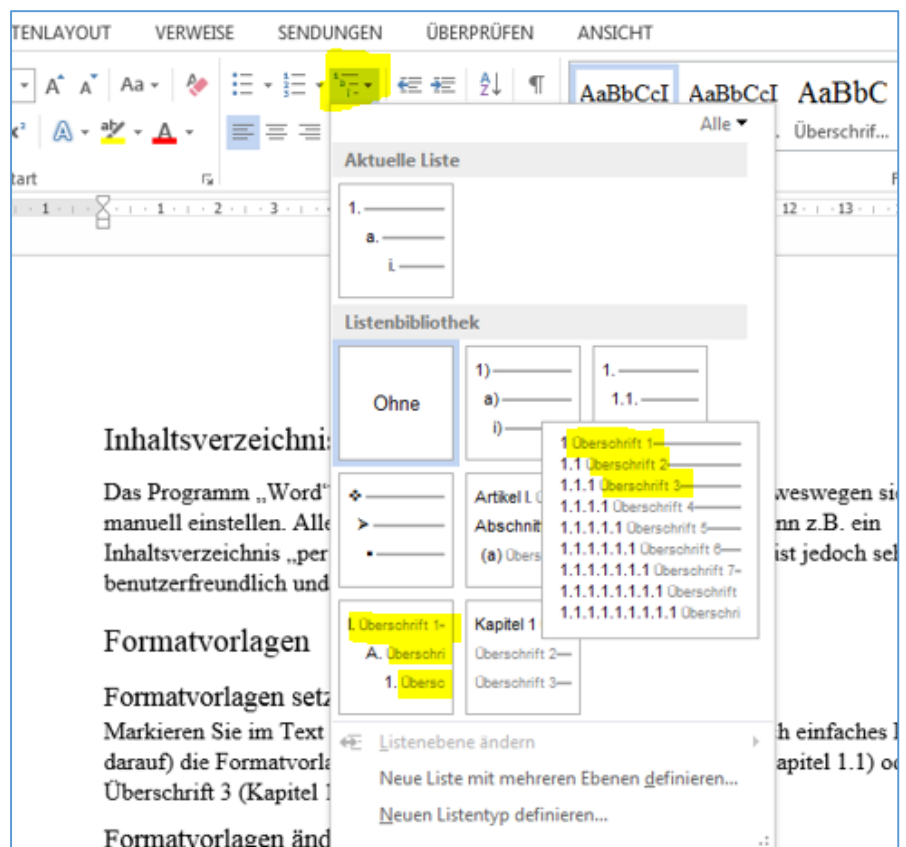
TENLAYOUT VERWEISE SENDUNGEN ÜBERPRÜFEN ANSICHT

AaBbCcI AaBbCcI AaBbC

Alle ▾ Überschrif...

tart

Aktuelle Liste

1.
a.
i.

Listenbibliothek

Ohne

1)
a)
i)

1.
1.1.

1 Überschrift 1
1.1 Überschrift 2
1.1.1 Überschrift 3
1.1.1.1 Überschrift 4
1.1.1.1.1 Überschrift 5
1.1.1.1.1.1 Überschrift 6
1.1.1.1.1.1.1 Überschrift 7
1.1.1.1.1.1.1.1 Überschrift
1.1.1.1.1.1.1.1.1 Überschri

Artikel I. Ü
Abschnitt
(a) Übers

I. Überschrift 1
A. Überschri
1. Übersc

Kapitel 1
Überschrift 2
Überschrift 3

Listenebene ändern
Neue Liste mit mehreren Ebenen definieren...
Neuen Listentyp definieren...

Inhaltsverzeichnis

Das Programm „Word" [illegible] weswegen si manuell einstellen. Alle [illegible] nn z.B. ein Inhaltsverzeichnis „per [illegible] ist jedoch se benutzerfreundlich und

Formatvorlagen

Formatvorlagen setz

Markieren Sie im Text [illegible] h einfaches darauf) die Formatvorla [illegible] apitel 1.1) o Überschrift 3 (Kapitel 1

Formatvorlagen änd